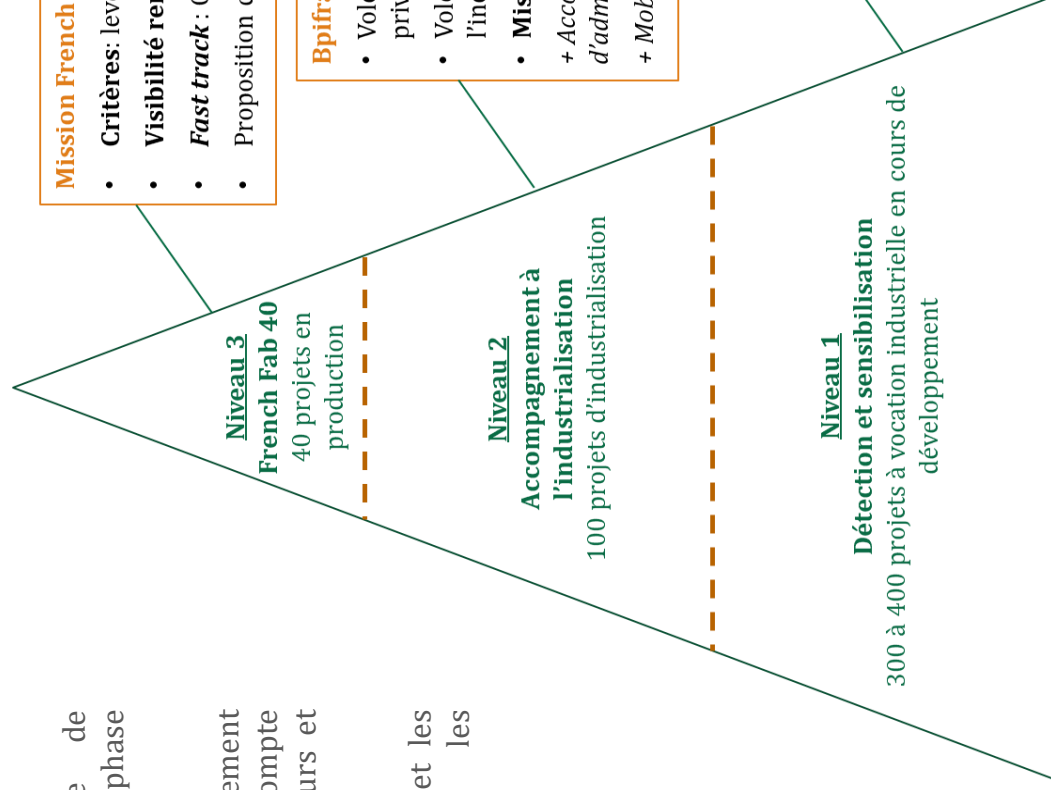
Mission French
• Critères : lev
• Visibilité re
• Fast track : C
• Proposition d

Bpifr
• Volo priv
• Volo l'ind
• Mis
+ Acco d'adm
+ Mob

Niveau 3
French Fab 40
40 projets en production

Niveau 2
Accompagnement à l'industrialisation
100 projets d'industrialisation

Niveau 1
Détection et sensibilisation
300 à 400 projets à vocation industrielle en cours de développement

e de phase

ement ompte urs et

et les les